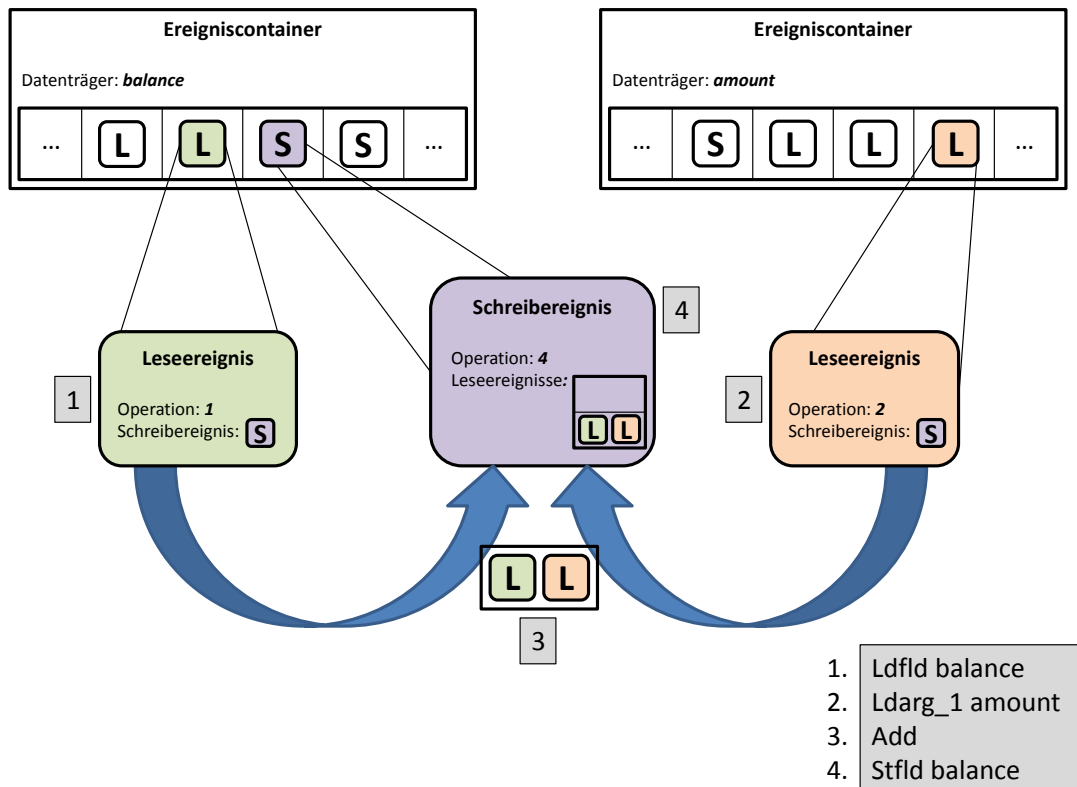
Ereigniscontainer

Datenträger: ***balance***

| ... | L | L | S | S | ... |
|---|---|---|---|---|---|

Ereigniscontainer

Datenträger: ***amount***

| ... | S | L | L | L | ... |
|---|---|---|---|---|---|

Schreibereignis

4

Operation: ***4***
Leseereignisse***:***

L L

Leseereignis

1

Operation: ***1***
Schreibereignis: S

Leseereignis

2

Operation: ***2***
Schreibereignis: S

L L

3

1. Ldfld balance
2. Ldarg_1 amount
3. Add
4. Stfld balance